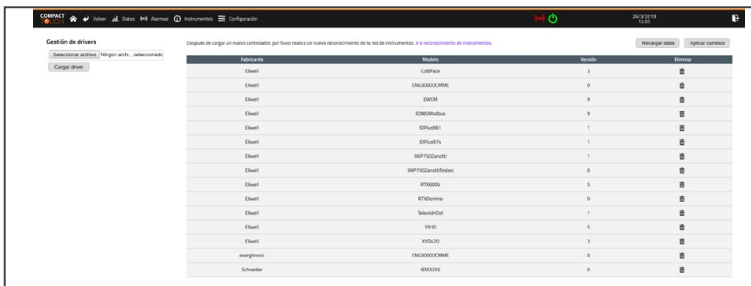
COMPACT Volver Datos Alarmas Instrumentos Configuración 26/3/2019 12:05

Gestión de drivers

Seleccionar archivo Ningún archi....seleccionado

Cargar driver

Después de cargar un nuevo controlador, por favor realice un nuevo reconocimiento de la red de instrumentos. Ir a reconocimiento de instrumentos.

Recargar tabla Aplicar cambios

| Fabricante | Modelo | Versión | Eliminar |
|---|---|---|---|
| Eliwell | ColdFace | 3 | |
| Eliwell | EMLiX0003CRMME | 0 | |
| Eliwell | EWCM | 9 | |
| Eliwell | ID985Modbus | 9 | |
| Eliwell | IDPlus961 | 1 | |
| Eliwell | IDPlus974 | 1 | |
| Eliwell | IWP750Zeroti5 | 1 | |
| Eliwell | IWP750Zeroti5Testeo | 0 | |
| Eliwell | RTX600V | 5 | |
| Eliwell | RTXDomino | 0 | |
| Eliwell | TelevisInOut | 1 | |
| Eliwell | VX10 | 5 | |
| Eliwell | XVDx20 | 3 | |
| energtronic | ENG30003CRMME | 0 | |
| Schneider | iEM3255 | 0 | |